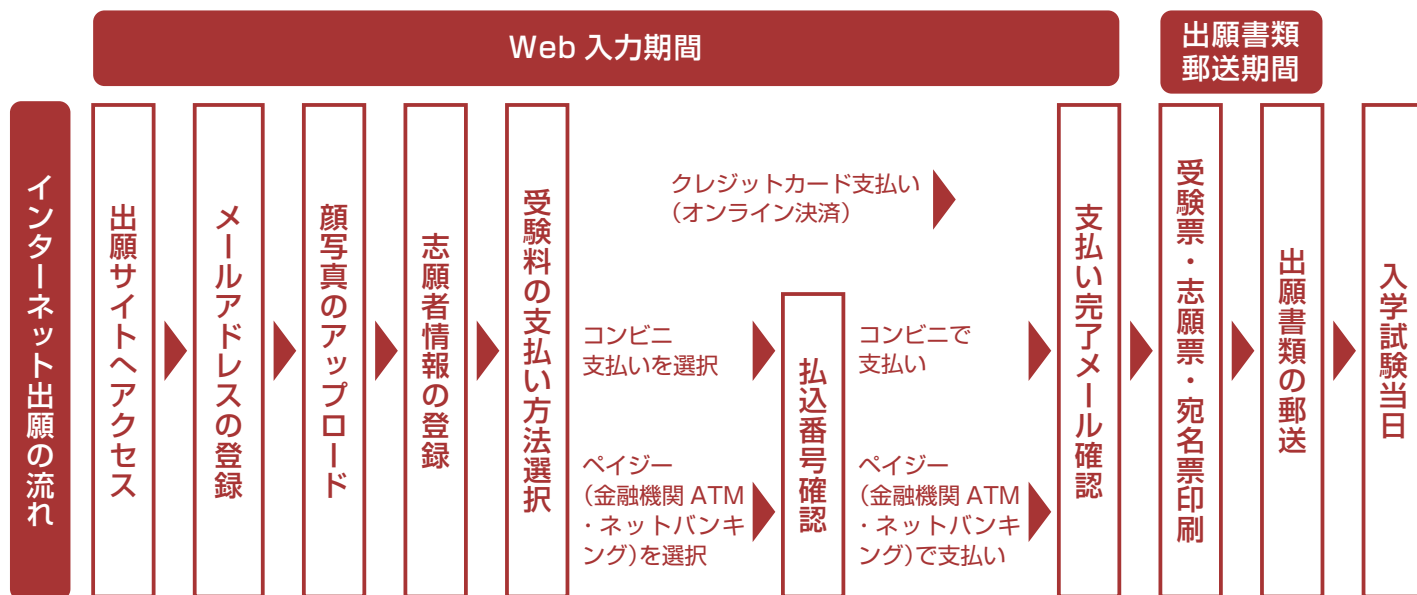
Web 入力期間

出願書類郵送期間

インターネット出願の流れ

出願サイトへアクセス

メールアドレスの登録

顔写真のアップロード

志願者情報の登録

受験料の支払い方法選択

クレジットカード支払い（オンライン決済）

コンビニ支払いを選択

ペイジー（金融機関 ATM・ネットバンキング）を選択

払込番号確認

コンビニで支払い

ペイジー（金融機関 ATM・ネットバンキング）で支払い

支払い完了メール確認

受験票・志願票・宛名票印刷

出願書類の郵送

入学試験当日